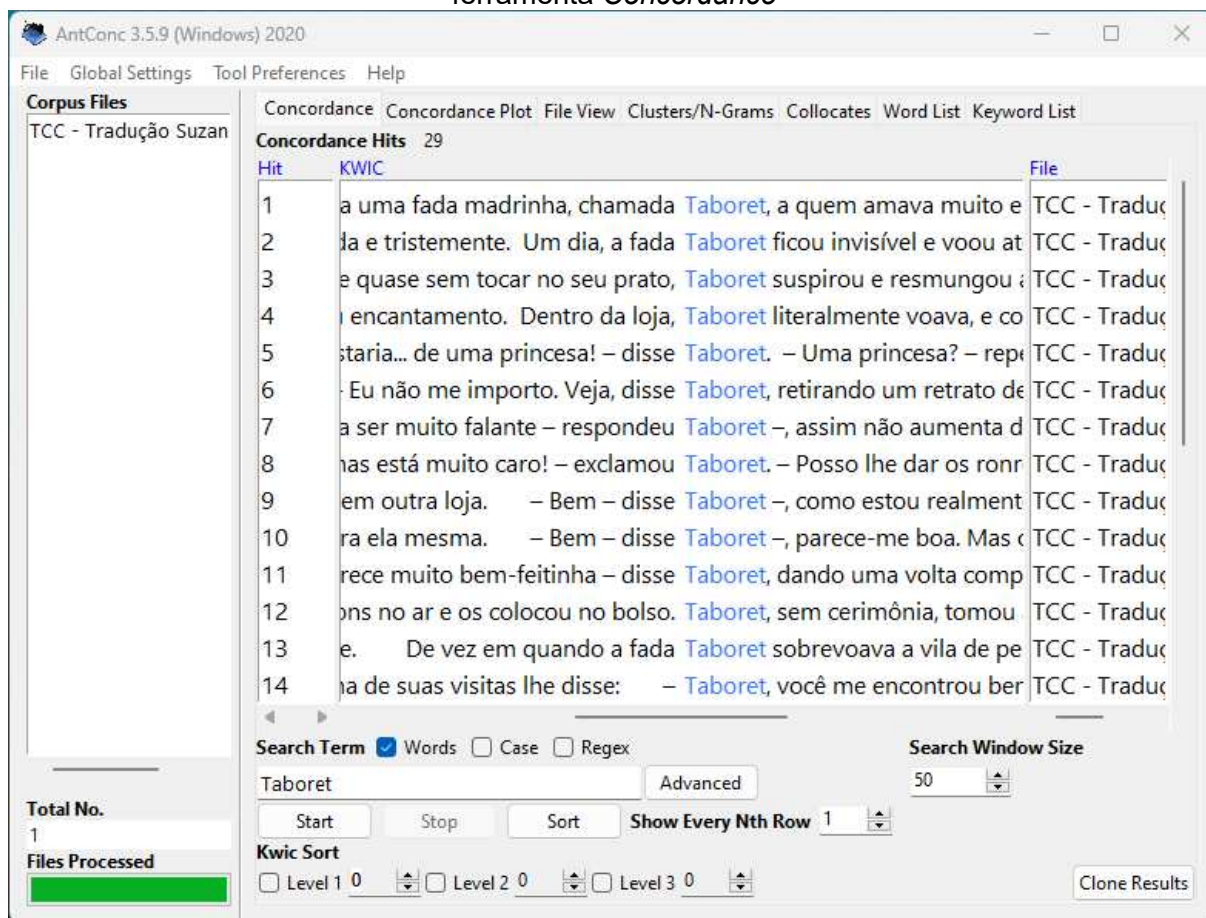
ferramenta Concordance

AntConc 3.5.9 (Windows) 2020

File Global Settings Tool Preferences Help

Corpus Files
TCC - Tradução Suzan

Concordance Concordance Plot File View Clusters/N-Grams Collocates Word List Keyword List

Concordance Hits 29

| Hit | KWIC | File |
|---|---|---|
| 1 | a uma fada madrinha, chamada Taboret, a quem amava muito e | TCC - Traduç |
| 2 | da e tristemente. Um dia, a fada Taboret ficou invisível e voou at | TCC - Traduç |
| 3 | e quase sem tocar no seu prato, Taboret suspirou e resmungou | TCC - Traduç |
| 4 | encantamento. Dentro da loja, Taboret literalmente voava, e co | TCC - Traduç |
| 5 | staria... de uma princesa! – disse Taboret. – Uma princesa? – rep | TCC - Traduç |
| 6 | Eu não me importo. Veja, disse Taboret, retirando um retrato de | TCC - Traduç |
| 7 | a ser muito falante – respondeu Taboret –, assim não aumenta d | TCC - Traduç |
| 8 | nas está muito caro! – exclamou Taboret. – Posso lhe dar os ronr | TCC - Traduç |
| 9 | em outra loja. – Bem – disse Taboret –, como estou realment | TCC - Traduç |
| 10 | ra ela mesma. – Bem – disse Taboret –, parece-me boa. Mas | TCC - Traduç |
| 11 | rece muito bem-feitinha – disse Taboret, dando uma volta comp | TCC - Traduç |
| 12 | ons no ar e os colocou no bolso. Taboret, sem cerimônia, tomou | TCC - Traduç |
| 13 | e. De vez em quando a fada Taboret sobrevoava a vila de pe | TCC - Traduç |
| 14 | na de suas visitas lhe disse: – Taboret, você me encontrou ber | TCC - Traduç |

Search Term Words Case Regex
Taboret
Advanced
Search Window Size
50
Total No.
1
Files Processed
Start Stop Sort Show Every Nth Row 1
Kwic Sort
Level 1 0 Level 2 0 Level 3 0
Clone Results